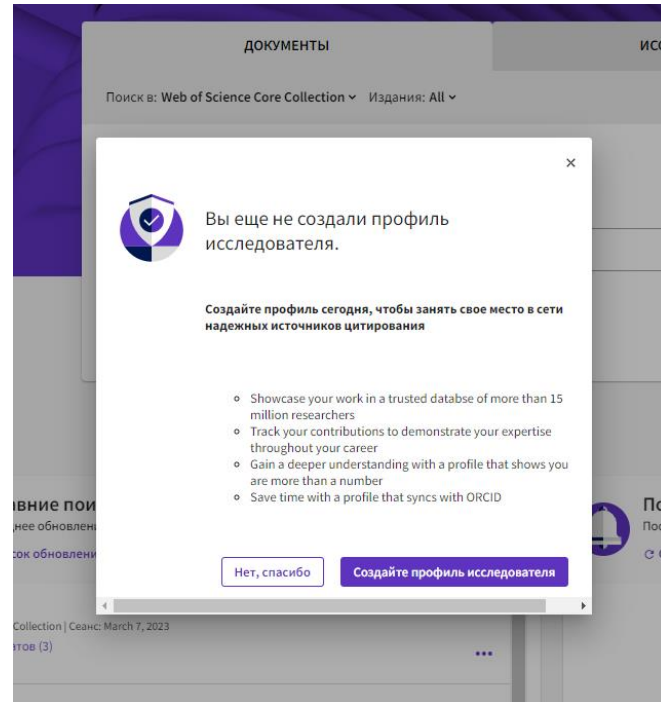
ДОКУМЕНТЫ

ИС

Поиск в: Web of Science Core Collection ˅ Издания: All ˅

×

Вы еще не создали профиль исследователя.

Создайте профиль сегодня, чтобы занять свое место в сети надежных источников цитирования

- Showcase your work in a trusted databse of more than 15 million researchers
- Track your contributions to demonstrate your expertise throughout your career
- Gain a deeper understanding with a profile that shows you are more than a number
- Save time with a profile that syncs with ORCID

Нет, спасибо

Создайте профиль исследователя

вние пои

днее обновлен

сок обновлени

Collection | Сеанс: March 7, 2023

атов (3)

По

Пос

С